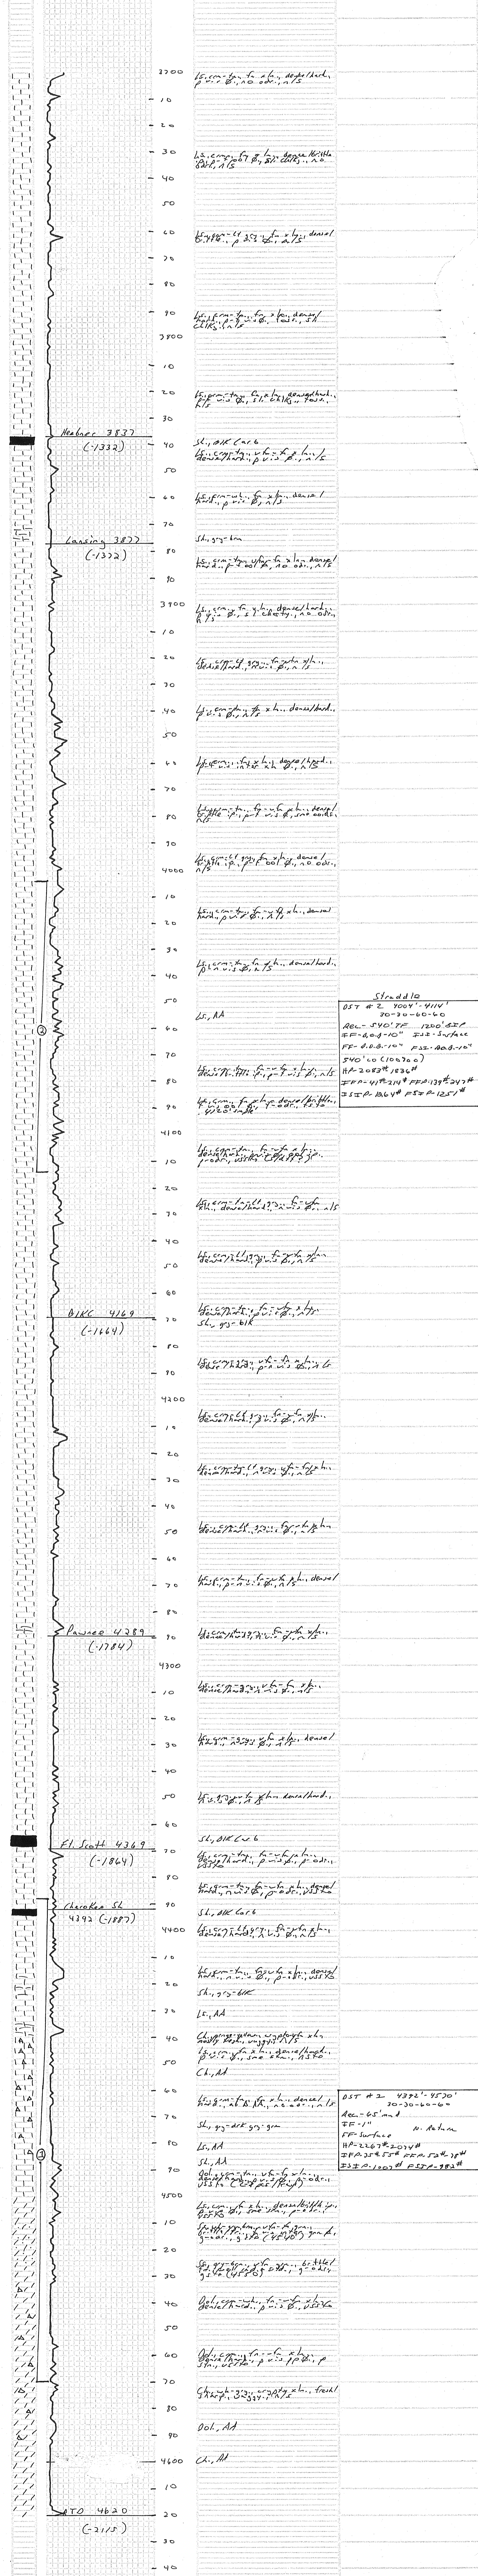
3700
10
20
30
40
50
60
70
80
90
3800
10
20
30
Heebner 3837
(-1332)
40
50
60
70
Lansing 3877
(-1372)
80
90
3900
10
20
30
40
50
60
70
80
90
4000
10
20
30
40
50
60
70
80
90
4100
10
20
30
40
50
60
BKC 4169
(-1664)
70
80
90
4200
10
20
30
40
50
60
70
80
Pawnee 4289
(-1784)
90
4300
10
20
30
40
50
60
Ft. Scott 4369
(-1864)
70
80
Cherokee Sh
4392 (-1887)
90
4400
10
20
30
40
50
60
70
80
90
4500
10
20
30
40
50
60
70
80
90
4600
10
RTD 4620
(-2115)
20
30
40

Ls, AA
Sh, blk carb
Sh, gy-grn
Sl, AA
Sh, gy-blk
Sh, blk carb
Sh, blk carb
Sh, gy-blk
Ls, AA
Ch, AA
Sh, gy-dk gy-grn
Ls, AA
Sl, AA
Dol, AA
Ch, AA

Straddle
DST #2 4004'-4114'
30-30-60-60
Rec- 540' TF 1200' SIP
FF- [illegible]
540' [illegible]
HP-2053# 1836#
IFP-41#-214# FFP-139#-247#
ISIP-1264# FSIP-1251#

DST #3 4392'-4530'
30-30-60-60
Rec- 65' mud
IF-1" no Return
FF-Surface
HP-2267# 2034#
IFP-35#-55# FFP-50#-78#
ISIP-1202# FSIP-983#